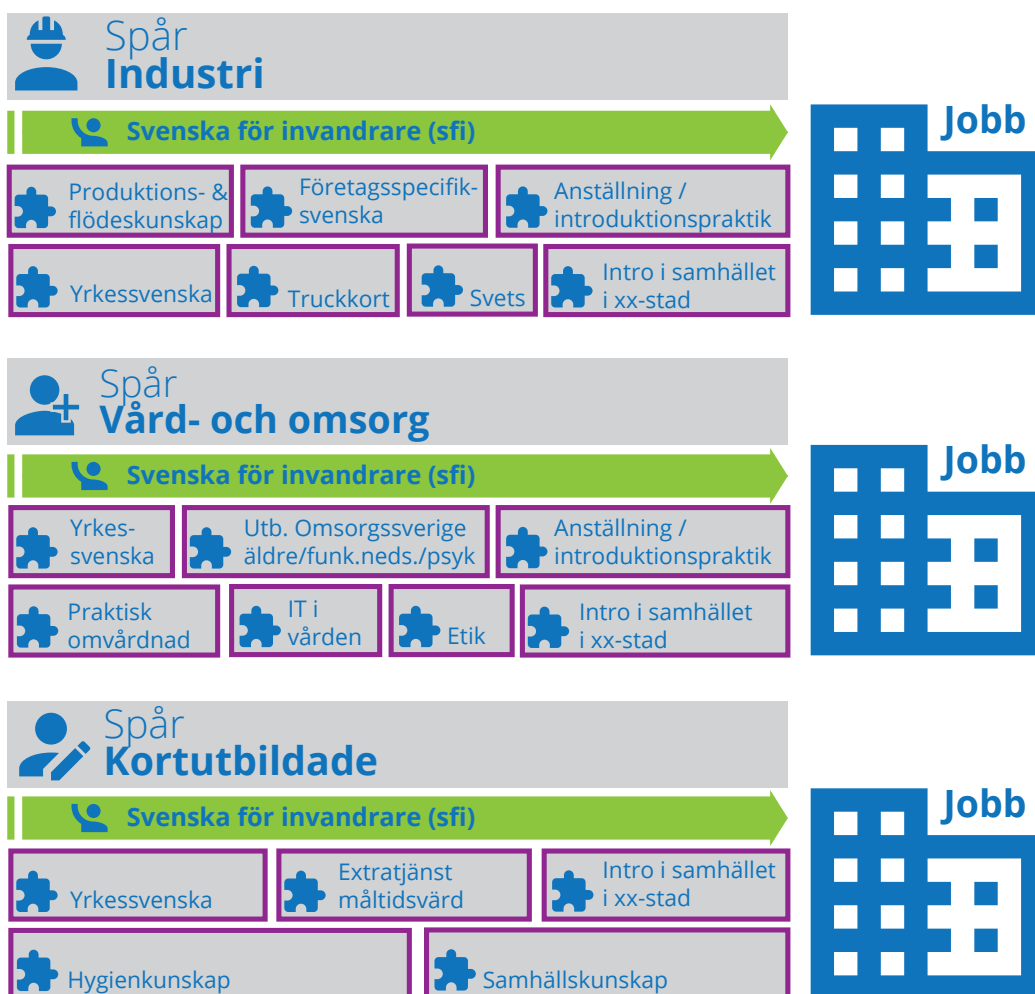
Spår
Industri

Svenska för invandrare (sfi)

Produktions- & flödeskunskap

Företagsspecifik-svenska

Anställning / introduktionspraktik

Yrkessvenska

Truckkort

Svets

Intro i samhället i xx-stad

Jobb

Spår
Vård- och omsorg

Svenska för invandrare (sfi)

Yrkes-svenska

Utb. Omsorgssverige äldre/funk.neds./psyk

Anställning / introduktionspraktik

Praktisk omvårdnad

IT i vården

Etik

Intro i samhället i xx-stad

Jobb

Spår
Kortutbildade

Svenska för invandrare (sfi)

Yrkessvenska

Extratjänst måltidsvärd

Intro i samhället i xx-stad

Hygienkunskap

Samhällskunskap

Jobb